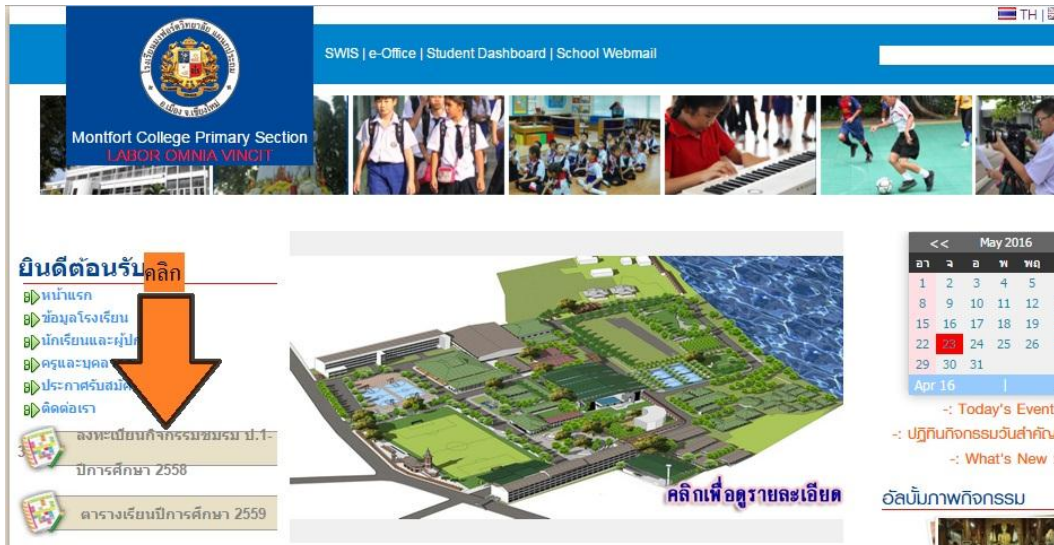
TH |

SWIS | e-Office | Student Dashboard | School Webmail

Montfort College Primary Section
LABOR OMNIA VINCIT

ยินดีต้อนรับ คลิก

หน้าแรก
ข้อมูลโรงเรียน
นักเรียนและผู้ป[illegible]
ครูและบุคล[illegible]
ประกาศรับสมั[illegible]
ติดต่อเรา

ลงทะเบียนกิจกรรมชมรม ป.1-3 ปีการศึกษา 2558

ตารางเรียนปีการศึกษา 2559

คลิกเพื่อดูรายละเอียด

| << | May 2016 | | | |
|---|---|---|---|---|
| อา | จ | อ | พ | พฤ |
| 1 | 2 | 3 | 4 | 5 |
| 8 | 9 | 10 | 11 | 12 |
| 15 | 16 | 17 | 18 | 19 |
| 22 | 23 | 24 | 25 | 26 |
| 29 | 30 | 31 | | |

Apr 16 |

-: Today's Event
-: ปฏิทินกิจกรรมวันสำคัญ
-: What's New

อัลบั้มภาพกิจกรรม